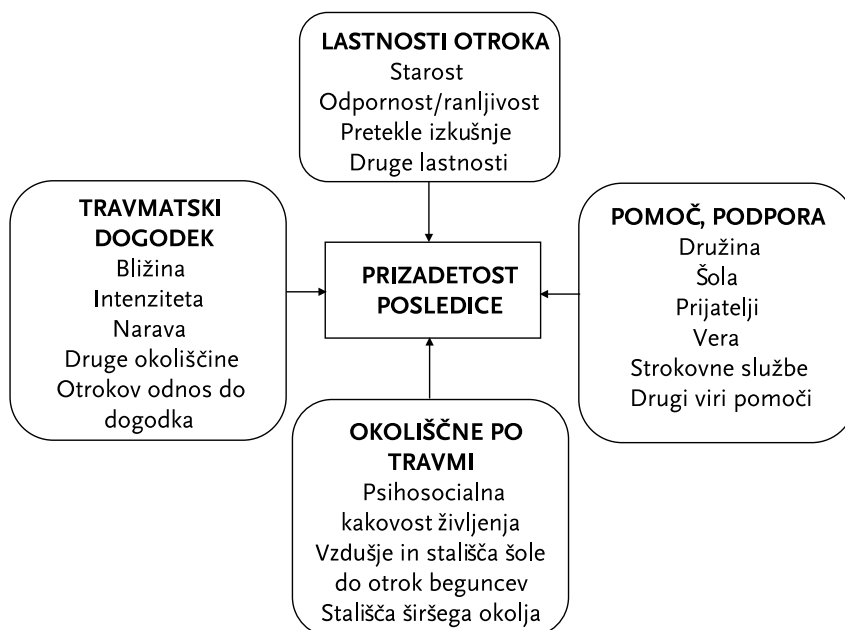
LASTNOSTI OTROKA
Starost
Odpornost/ranljivost
Pretekle izkušnje
Druge lastnosti

TRAVMATSKI DOGODEK
Bližina
Intenziteta
Narava
Druge okoliščine
Otrokov odnos do dogodka

PRIZADETOST POSLEDICE

POMOČ, PODPORA
Družina
Šola
Prijatelji
Vera
Strokovne službe
Drugi viri pomoči

OKOLIŠČNE PO TRAVMI
Psihosocialna kakovost življenja
Vzdušje in stališča šole do otrok beguncev
Stališča širšega okolja